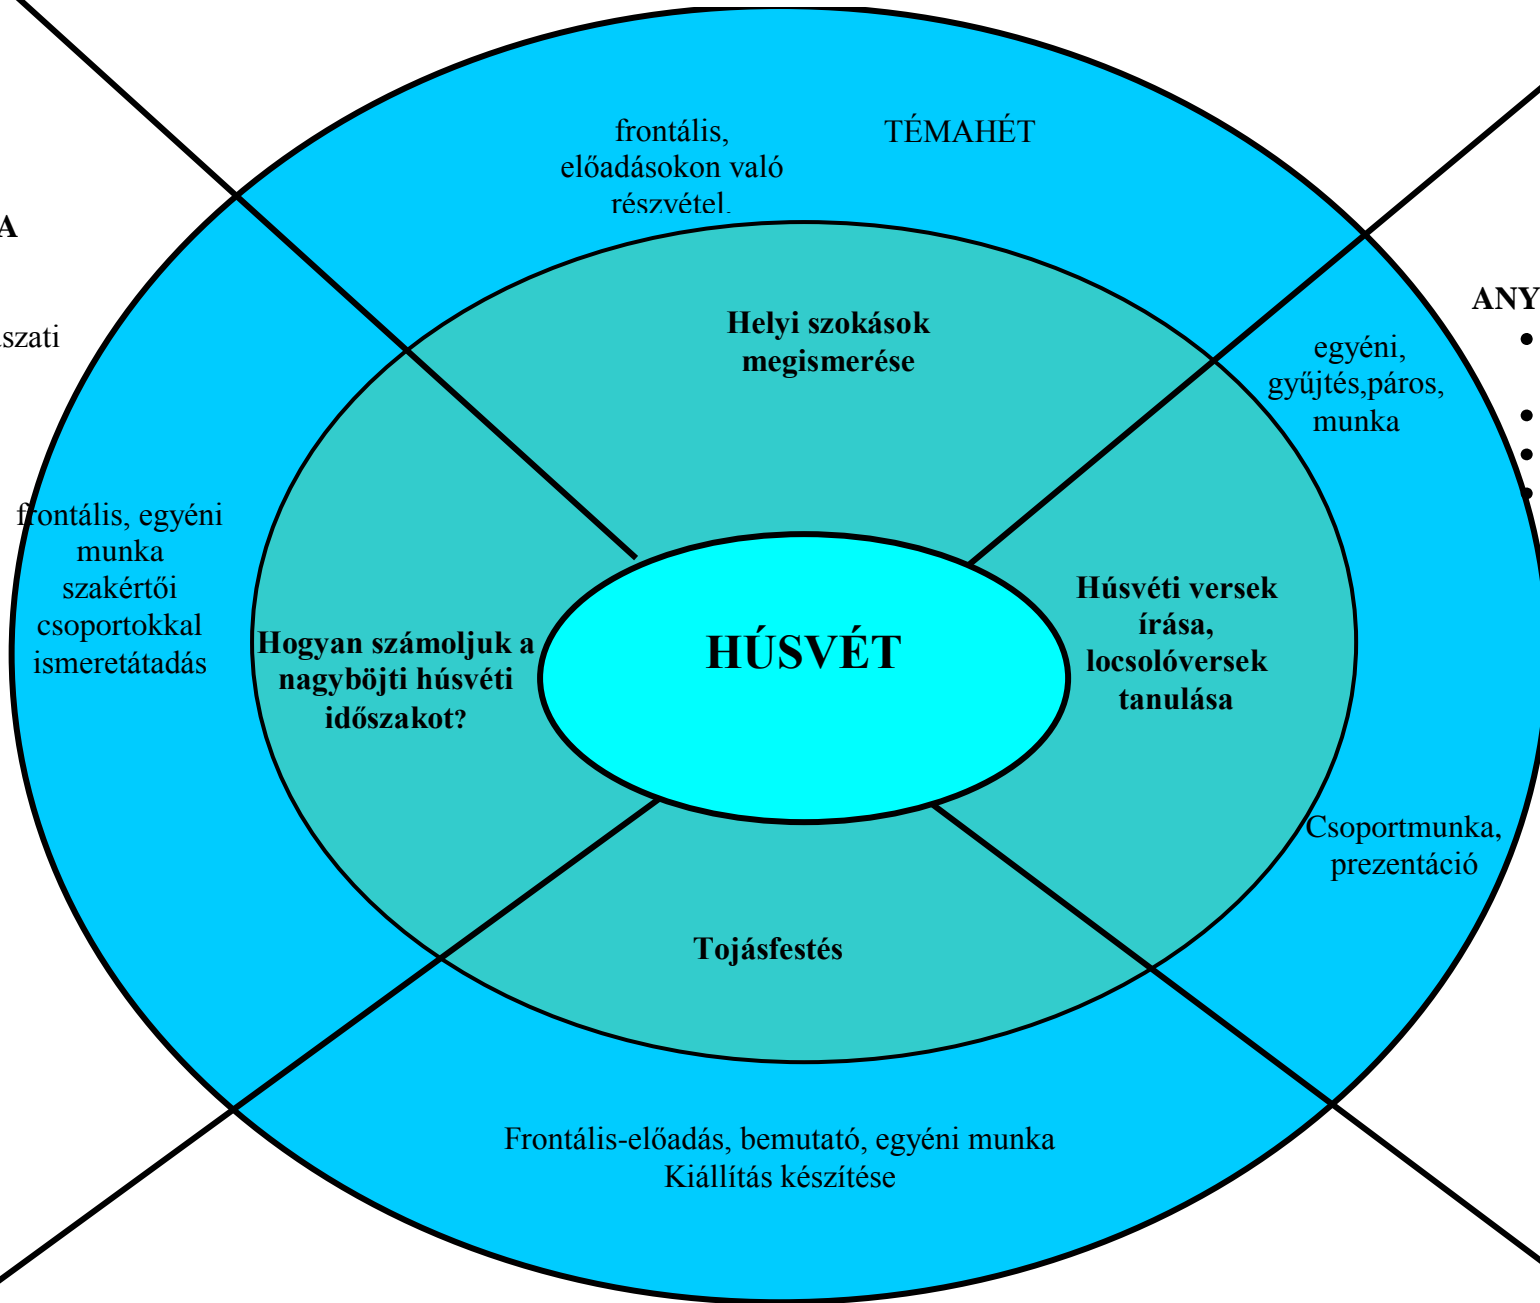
A

szati

frontális, előadásokon való részvétel.

TÉMAHÉT

ANY

Helyi szokások megismerése

egyéni, gyűjtés,páros, munka

frontális, egyéni munka szakértői csoportokkal ismeretátadás

Hogyan számoljuk a nagyböjti húsvéti időszakot?

HÚSVÉT

Húsvéti versek írása, locsolóversek tanulása

Csoportmunka, prezentáció

Tojásfestés

Frontális-előadás, bemutató, egyéni munka
Kiállítás készítése